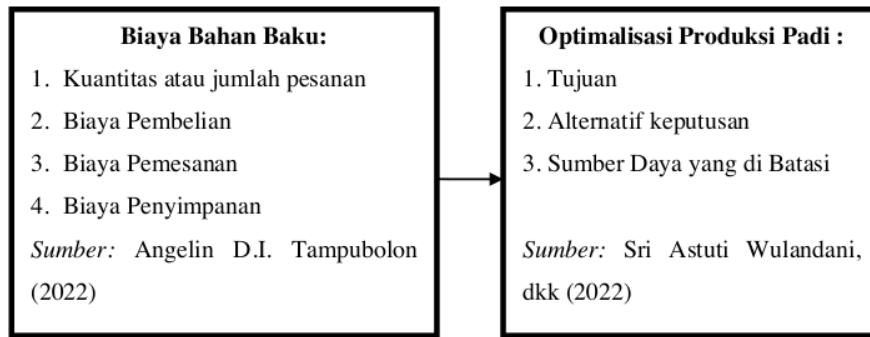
**Biaya Bahan Baku:**

1. Kuantitas atau jumlah pesanan
2. Biaya Pembelian
3. Biaya Pemesanan
4. Biaya Penyimpanan

*Sumber:* Angelin D.I. Tampubolon (2022)

**Optimalisasi Produksi Padi :**

1. Tujuan
2. Alternatif keputusan
3. Sumber Daya yang di Batasi

*Sumber:* Sri Astuti Wulandani, dkk (2022)